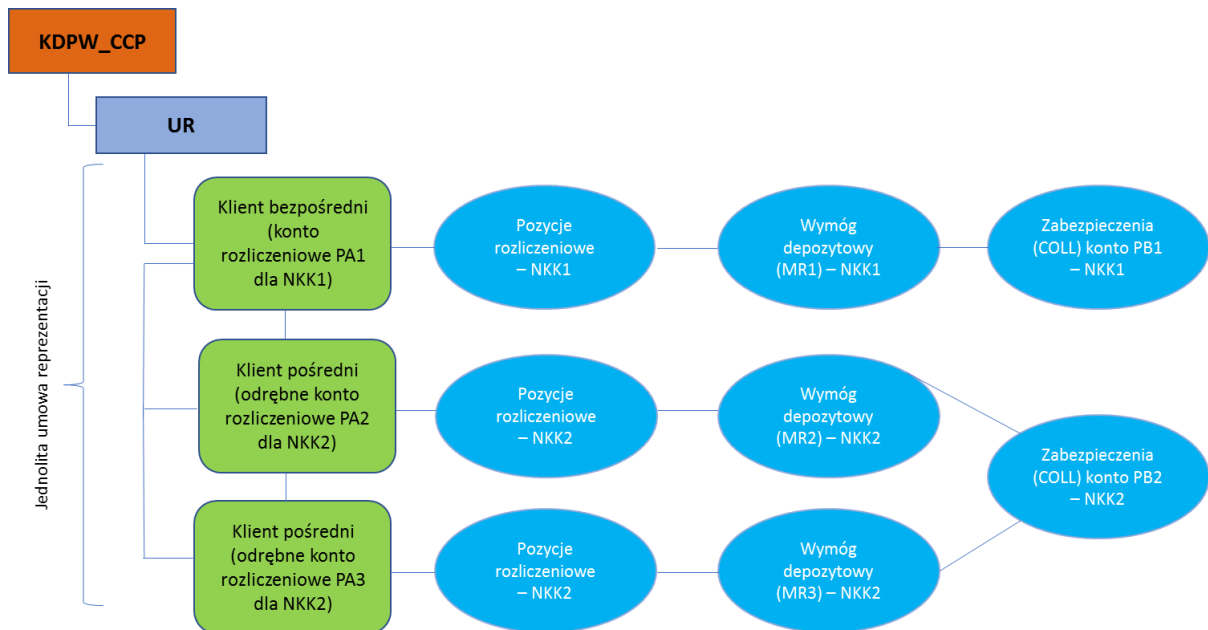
KDPW_CCP

UR

Jednolita umowa reprezentacji

Klient bezpośredni (konto rozliczeniowe PA1 dla NKK1)

Pozycje rozliczeniowe – NKK1

Wymóg depozytowy (MR1) – NKK1

Zabezpieczenia (COLL) konto PB1 – NKK1

Klient pośredni (odrębne konto rozliczeniowe PA2 dla NKK2)

Pozycje rozliczeniowe – NKK2

Wymóg depozytowy (MR2) – NKK2

Zabezpieczenia (COLL) konto PB2 – NKK2

Klient pośredni (odrębne konto rozliczeniowe PA3 dla NKK2)

Pozycje rozliczeniowe – NKK2

Wymóg depozytowy (MR3) – NKK2